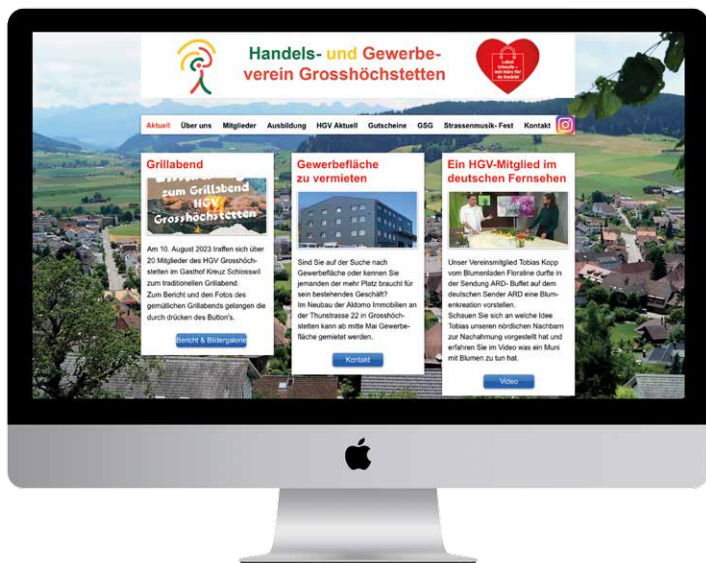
Handels- und Gewerbe-
verein Grosshöchstetten

Lokal einkaufe - mit Härz für dr Gwärb

Aktuell Über uns Mitglieder Ausbildung HGV Aktuell Gutscheine GSG Strassenmusik- Fest Kontakt

Grillabend

zum Grillabend HGV Grosshöchstetten

Am 10. August 2023 trafen sich über 20 Mitglieder des HGV Grosshöchstetten im Gasthof Kreuz Schlosswil zum traditionellen Grillabend.
Zum Bericht und den Fotos des gemütlichen Grillabends gelangen die durch drücken des Button's.

Bericht & Bildergalerie

Gewerbefläche zu vermieten

Sind Sie auf der Suche nach Gewerbefläche oder kennen Sie jemanden der mehr Platz braucht für sein bestehendes Geschäft?
Im Neubau der Aldomo Immobilien an der Thunstrasse 22 in Grosshöchstetten kann ab mitte Mai Gewerbefläche gemietet werden.

Kontakt

Ein HGV-Mitglied im deutschen Fernsehen

Unser Vereinsmitglied Tobias Kopp vom Blumenladen Floraline durfte in der Sendung ARD- Buffet auf dem deutschen Sender ARD eine Blumenkreation vorstellen.
Schauen Sie sich an welche Idee Tobias unseren nördlichen Nachbarn zur Nachahmung vorgestellt hat und erfahren Sie im Video was ein Muni mit Blumen zu tun hat.

Video